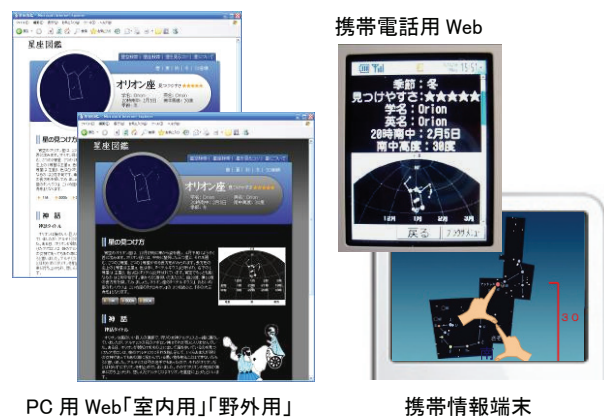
携帯電話用 Web

星座図鑑

オリオン座

星の見つけ方

神 話

星座図鑑

オリオン座

星の見つけ方

神 話

季節：冬
見つけやすさ：★★★★★
学名：Orion
英名：Orion
20時南中：2月5日
南中高度：30度

1月　2月　3月

戻る

30

PC 用 Web「室内用」「野外用」

携帯情報端末